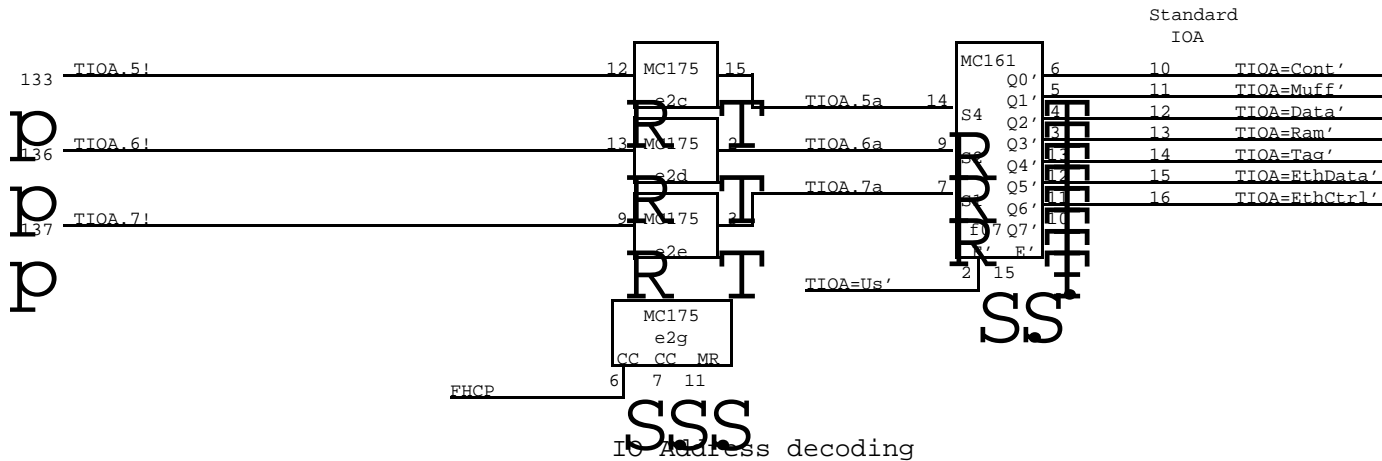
Standard
IOA

133 TIOA.5!
12 MC175 15
e2c
TIOA.5a 14
136 TIOA.6!
13 MC175 2
e2d
TIOA.6a 9
137 TIOA.7!
9 MC175 3
e2e
TIOA.7a 7

MC175
e2g
CC CC MR
6 7 11
FHCP

MC161
S4
f07
R' E'
2 15
TIOA=Us'

Q0' 6 10 TIOA=Cont'
Q1' 5 11 TIOA=Muff'
Q2' 4 12 TIOA=Data'
Q3' 3 13 TIOA=Ram'
Q4' 13 14 TIOA=Tag'
Q5' 12 15 TIOA=EthData'
Q6' 11 16 TIOA=EthCtrl'
Q7' 10

p
p
p
R T
R T
R T
R
R
SS
SSS
IO Address decoding